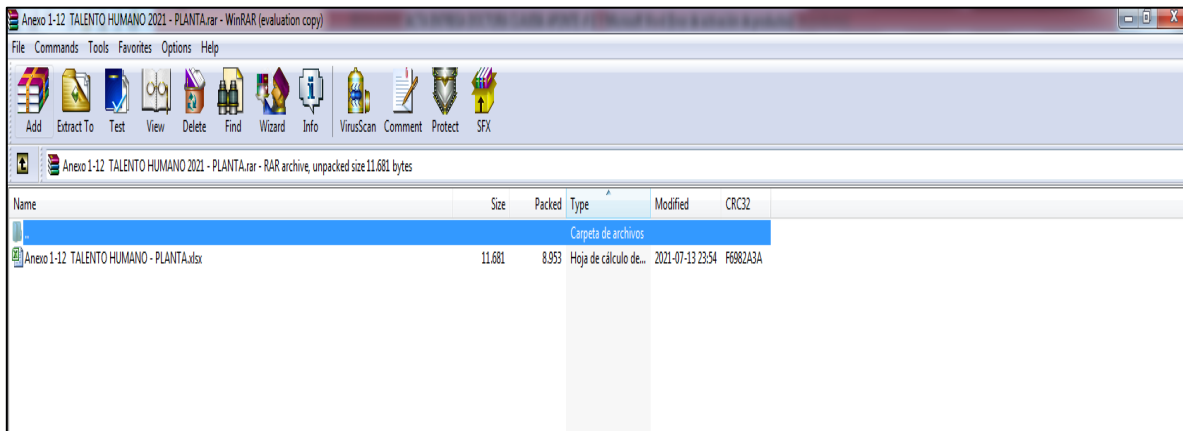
Anexo 1-12 TALENTO HUMANO 2021 - PLANTA.rar - WinRAR (evaluation copy)

File Commands Tools Favorites Options Help

Add Extract To Test View Delete Find Wizard Info VirusScan Comment Protect SFX

Anexo 1-12 TALENTO HUMANO 2021 - PLANTA.rar - RAR archive, unpacked size 11.681 bytes

| Name | Size | Packed | Type | Modified | CRC32 |
|---|---|---|---|---|---|
| .. | | | Carpeta de archivos | | |
| Anexo 1-12 TALENTO HUMANO - PLANTA.xlsx | 11.681 | 8.953 | Hoja de cálculo de... | 2021-07-13 23:54 | F6982A3A |